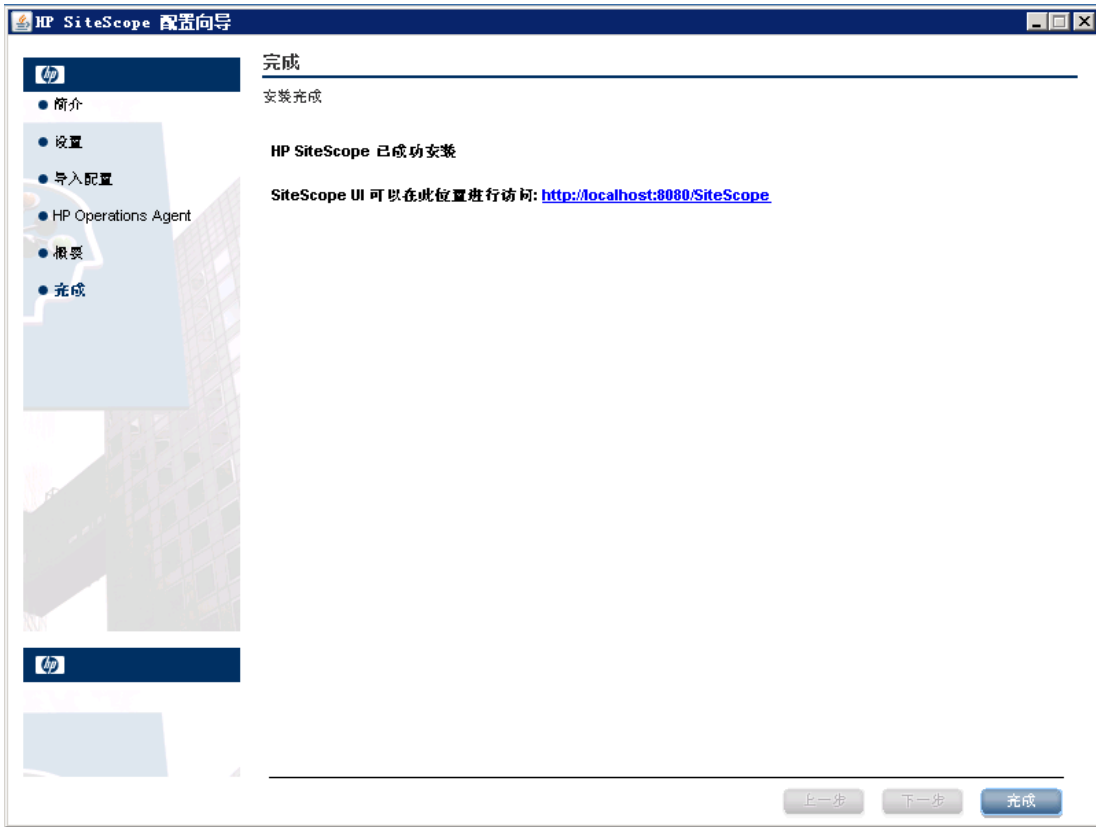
HP SiteScope 配置向导

hp

● 简介

● 设置

● 导入配置

● HP Operations Agent

● 概要

● 完成

hp

完成

安装完成

HP SiteScope 已成功安装

SiteScope UI 可以在此位置进行访问: http://localhost:8080/SiteScope

上一步

下一步

完成